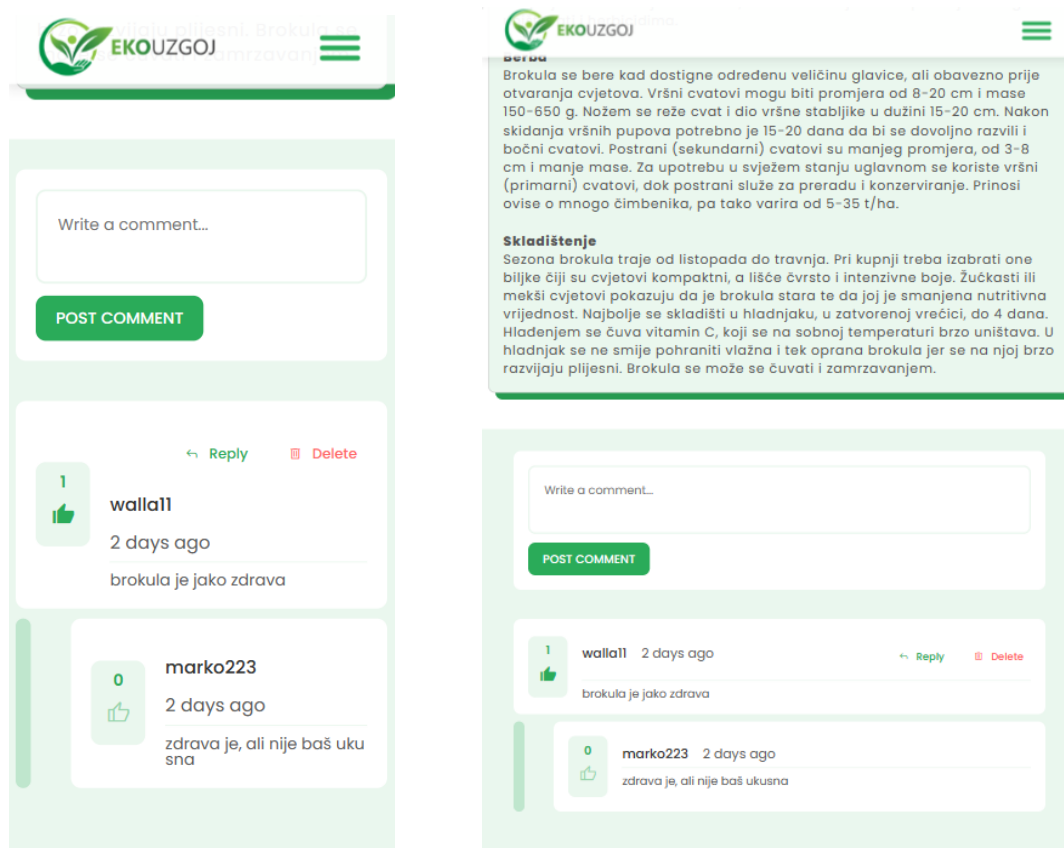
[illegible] plijesni. Brokula se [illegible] zamrzavanj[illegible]

EKOUZGOJ

Write a comment...

POST COMMENT

Reply Delete

1

walla11

2 days ago

brokula je jako zdrava

0

marko223

2 days ago

zdrava je, ali nije baš uku sna

EKOUZGOJ

Berba
Brokula se bere kad dostigne određenu veličinu glavice, ali obavezno prije otvaranja cvjetova. Vršni cvatovi mogu biti promjera od 8-20 cm i mase 150-650 g. Nožem se reže cvat i dio vršne stabljike u dužini 15-20 cm. Nakon skidanja vršnih pupova potrebno je 15-20 dana da bi se dovoljno razvili i bočni cvatovi. Postrani (sekundarni) cvatovi su manjeg promjera, od 3-8 cm i manje mase. Za upotrebu u svježem stanju uglavnom se koriste vršni (primarni) cvatovi, dok postrani služe za preradu i konzerviranje. Prinosi ovise o mnogo čimbenika, pa tako varira od 5-35 t/ha.

Skladištenje
Sezona brokula traje od listopada do travnja. Pri kupnji treba izabrati one biljke čiji su cvjetovi kompaktni, a lišće čvrsto i intenzivne boje. Žućkasti ili mekši cvjetovi pokazuju da je brokula stara te da joj je smanjena nutritivna vrijednost. Najbolje se skladišti u hladnjaku, u zatvorenoj vrećici, do 4 dana. Hlađenjem se čuva vitamin C, koji se na sobnoj temperaturi brzo uništava. U hladnjak se ne smije pohraniti vlažna i tek oprana brokula jer se na njoj brzo razvijaju plijesni. Brokula se može se čuvati i zamrzavanjem.

Write a comment...

POST COMMENT

1

walla11 2 days ago

Reply Delete

brokula je jako zdrava

0

marko223 2 days ago

zdrava je, ali nije baš ukusna